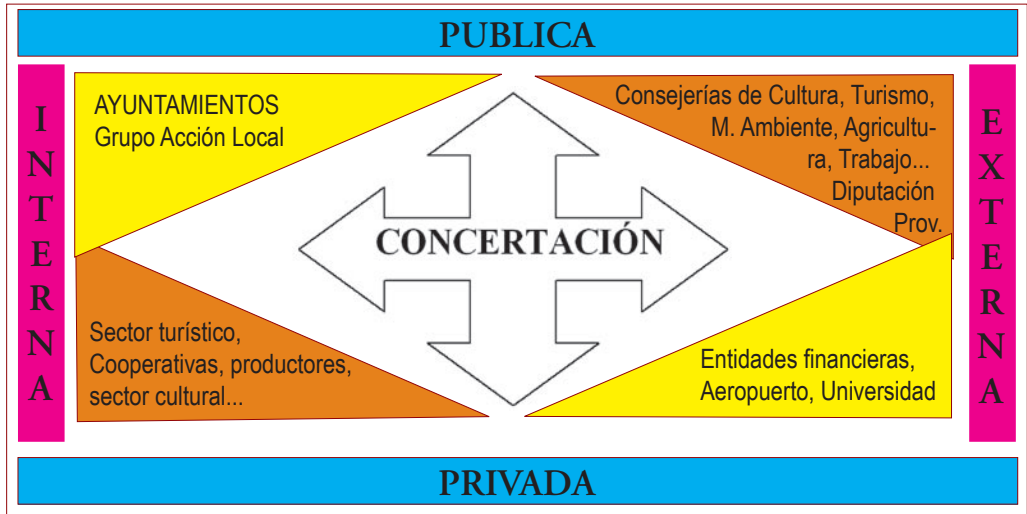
PUBLICA

INTERNA

AYUNTAMIENTOS
Grupo Acción Local

Consejerías de Cultura, Turismo, M. Ambiente, Agricultura, Trabajo...
Diputación Prov.

EXTERNA

CONCERTACIÓN

Sector turístico, Cooperativas, productores, sector cultural...

Entidades financieras, Aeropuerto, Universidad

PRIVADA